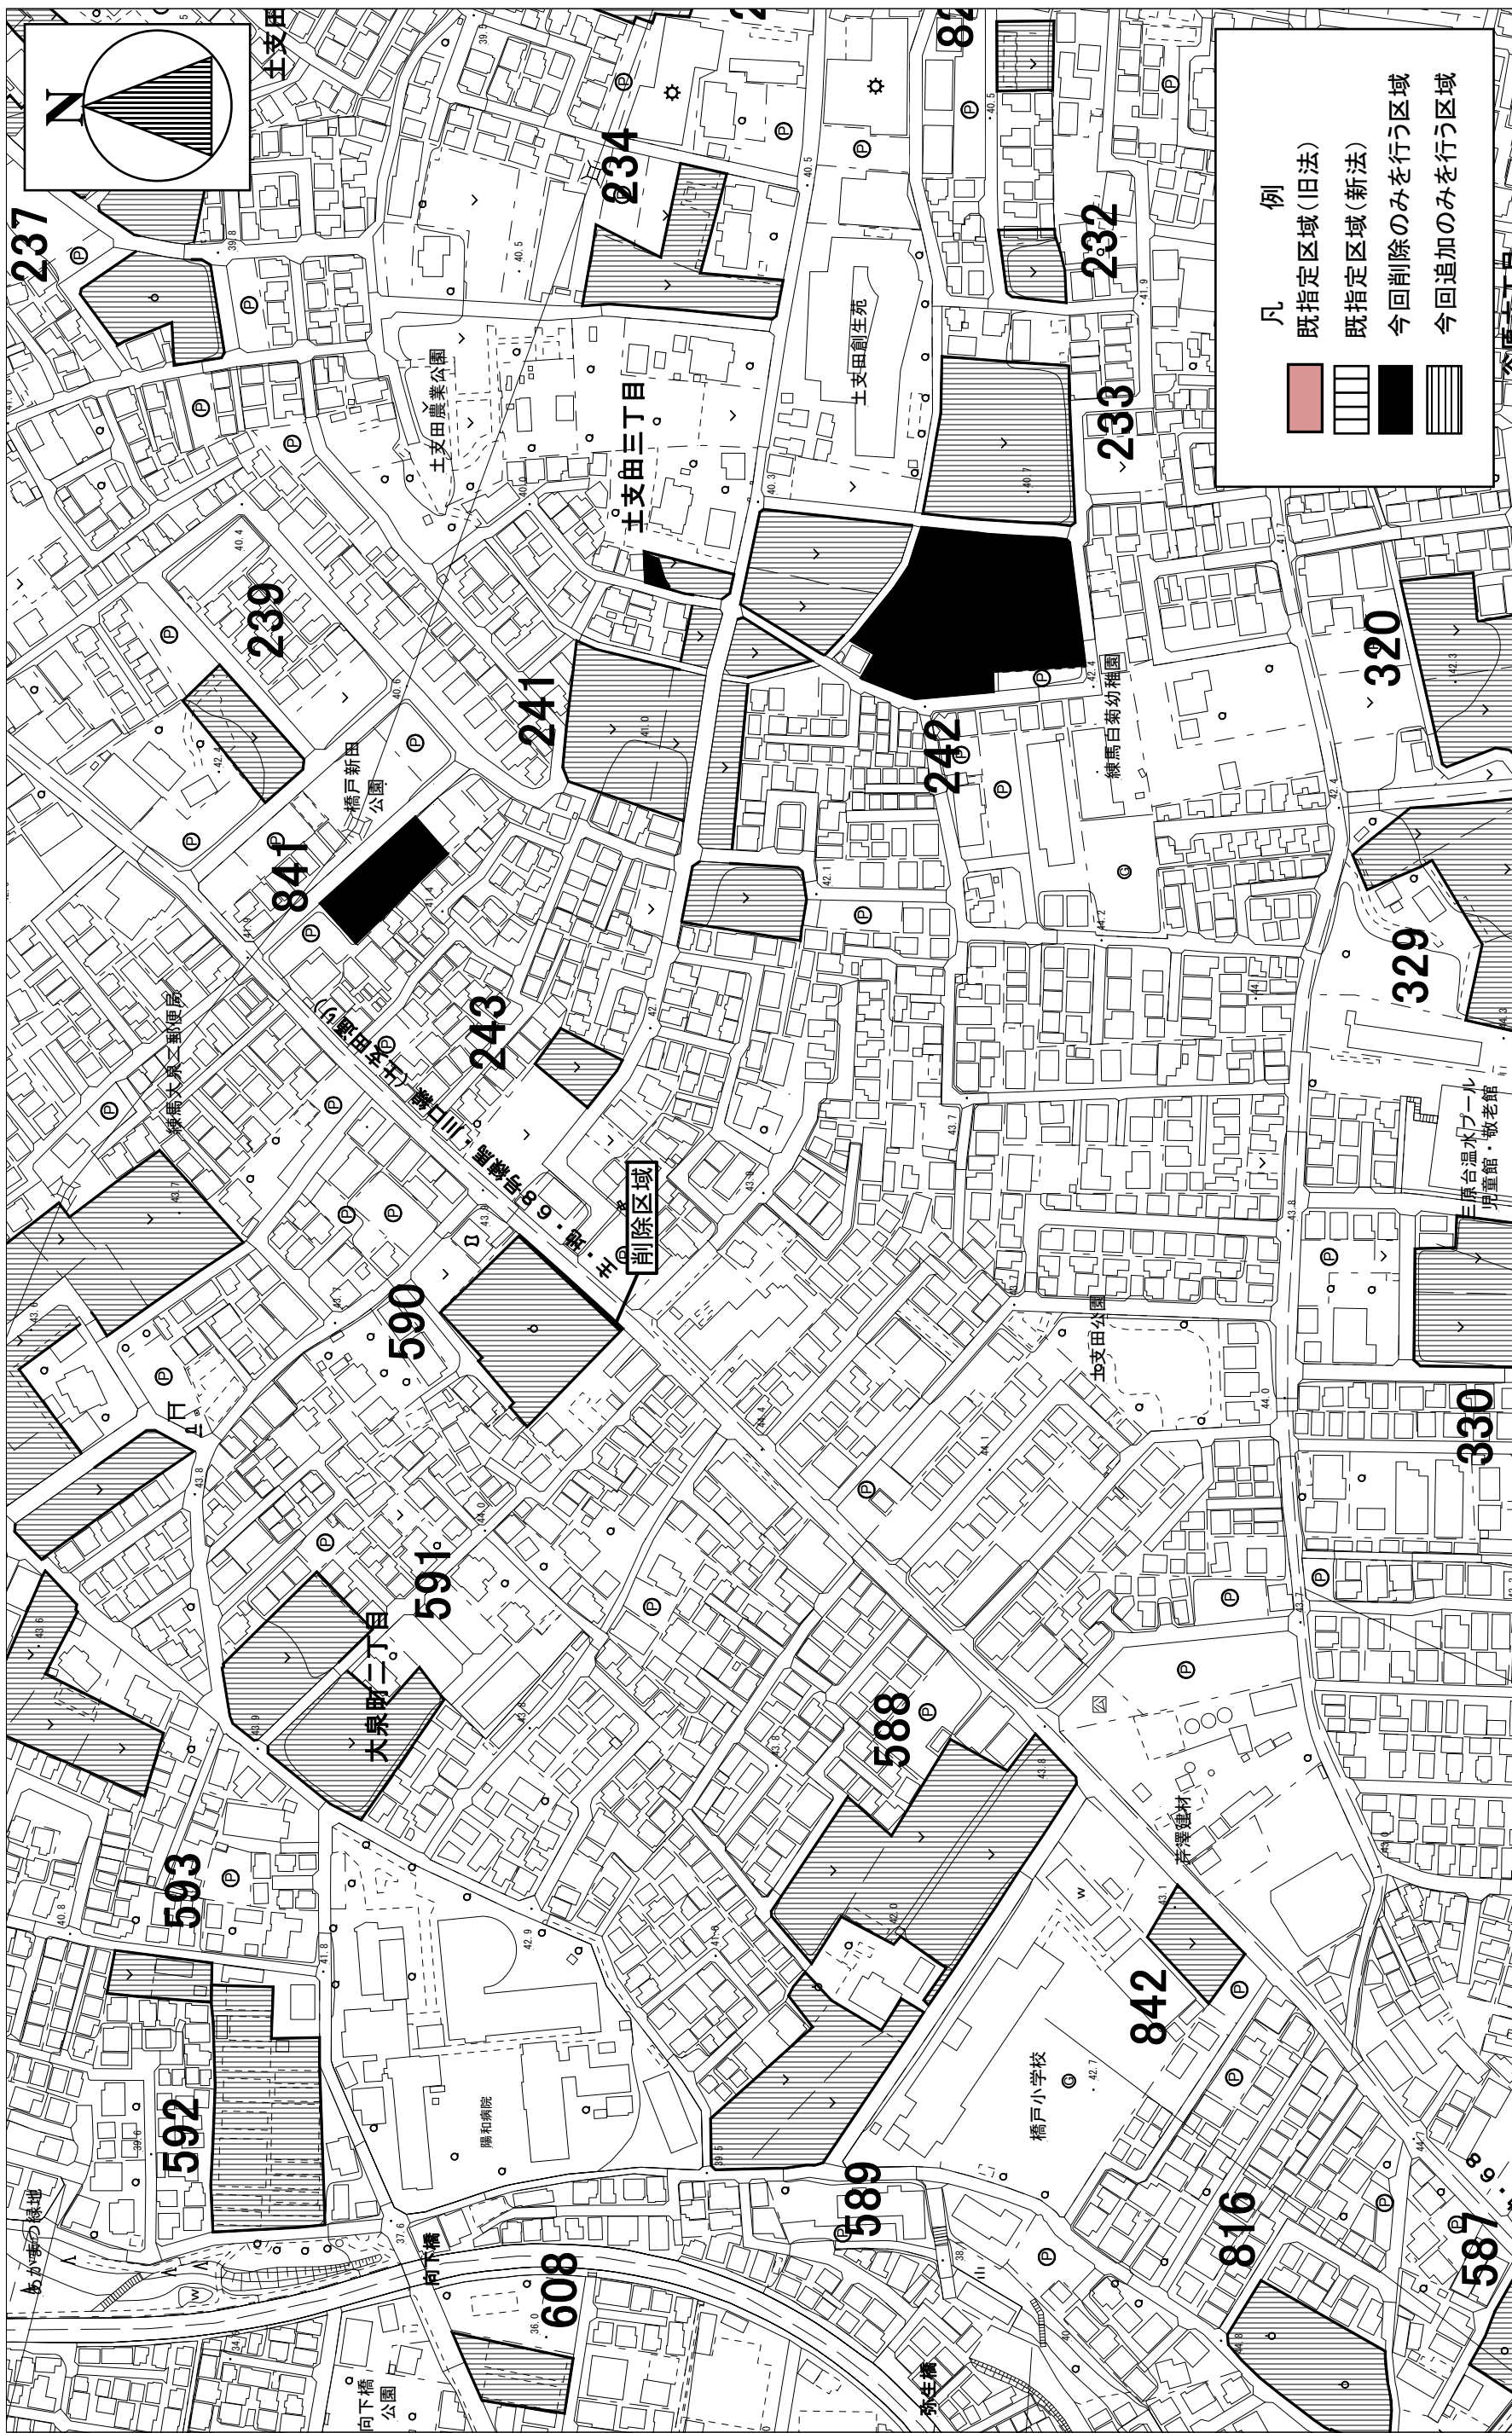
N

凡　例
既指定区域（旧法）
既指定区域（新法）
今回削除のみを行う区域
今回追加のみを行う区域

土支田
237
234
232
82
233
土支田農業公園
土支田三丁目
土支田創生苑
239
241
242
320
練馬白菊幼稚園
橋戸新田公園
841
243
329
練馬大泉三郵便局
都市計画道路補助第135号線
削除区域
三原台温水プール
児童館・敬老館
土支田公園
590
330
591
大泉町二丁目
588
593
芹澤建材
842
592
陽和病院
橋戸小学校
589
816
587
あかねの緑地
向下橋
608
向下橋公園
弥生橋